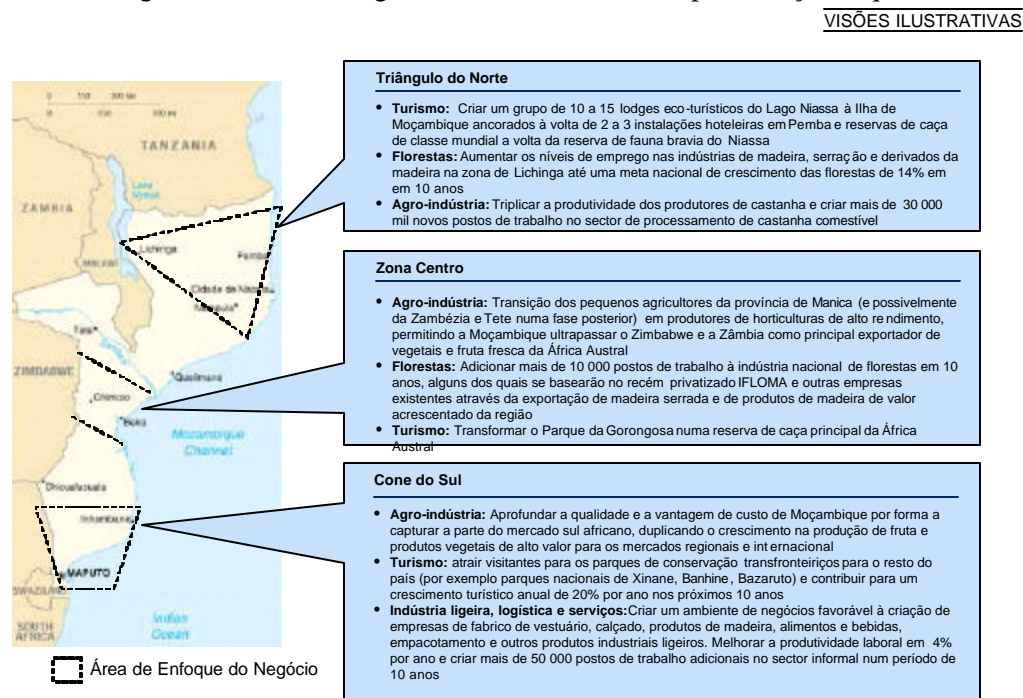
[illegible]

VISÕES ILUSTRATIVAS

0 110 300 km
100 mi
TANZANIA
ZAMBIA
Lake Niassa
Lichinga
Pemba
MALAWI
Cidade de Nacala
Nampula
Tete
ZIMBABWE
Quelimane
Chimoio
Beira
Mozambique Channel
Chicualacuala
Inhambane
MAPUTO
SWAZILAND
SOUTH AFRICA
Indian Ocean

Área de Enfoque do Negócio

**Triângulo do Norte**

- **Turismo:** Criar um grupo de 10 a 15 lodges eco-turísticos do Lago Niassa à Ilha de Moçambique ancorados à volta de 2 a 3 instalações hoteleiras em Pemba e reservas de caça de classe mundial a volta da reserva de fauna bravia do Niassa
- **Florestas:** Aumentar os níveis de emprego nas indústrias de madeira, serração e derivados da madeira na zona de Lichinga até uma meta nacional de crescimento das florestas de 14% em em 10 anos
- **Agro-indústria:** Triplicar a produtividade dos produtores de castanha e criar mais de 30 000 mil novos postos de trabalho no sector de processamento de castanha comestível

**Zona Centro**

- **Agro-indústria:** Transição dos pequenos agricultores da província de Manica (e possivelmente da Zambézia e Tete numa fase posterior) em produtores de horticulturas de alto rendimento, permitindo a Moçambique ultrapassar o Zimbabwe e a Zâmbia como principal exportador de vegetais e fruta fresca da África Austral
- **Florestas:** Adicionar mais de 10 000 postos de trabalho à indústria nacional de florestas em 10 anos, alguns dos quais se basearão no recém privatizado IFLOMA e outras empresas existentes através da exportação de madeira serrada e de produtos de madeira de valor acrescentado da região
- **Turismo:** Transformar o Parque da Gorongosa numa reserva de caça principal da África Austral

**Cone do Sul**

- **Agro-indústria:** Aprofundar a qualidade e a vantagem de custo de Moçambique por forma a capturar a parte do mercado sul africano, duplicando o crescimento na produção de fruta e produtos vegetais de alto valor para os mercados regionais e internacional
- **Turismo:** atrair visitantes para os parques de conservação transfronteiriços para o resto do país (por exemplo parques nacionais de Xinane, Banhine, Bazaruto) e contribuir para um crescimento turístico anual de 20% por ano nos próximos 10 anos
- **Indústria ligeira, logística e serviços:**Criar um ambiente de negócios favorável à criação de empresas de fabrico de vestuário, calçado, produtos de madeira, alimentos e bebidas, empacotamento e outros produtos industriais ligeiros. Melhorar a produtividade laboral em 4% por ano e criar mais de 50 000 postos de trabalho adicionais no sector informal num período de 10 anos